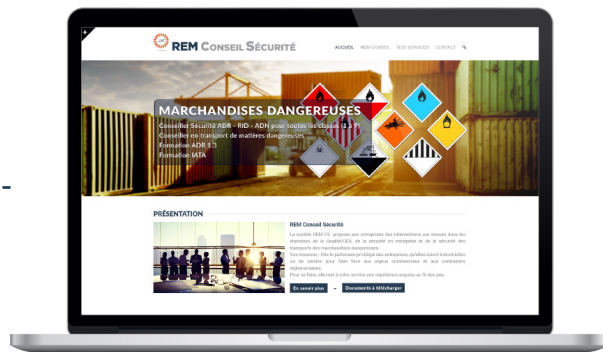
REM CONSEIL SÉCURITÉ

ACCUEIL REM CONSEIL NOS SERVICES CONTACT

MARCHANDISES DANGEREUSES

Conseiller Sécurité ADR - RID - ADN pour toutes les classes (1 à 9)
Conseiller en transport de matières dangereuses
Formation ADR 1.3
Formation IATA

PRÉSENTATION

REM Conseil Sécurité

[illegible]

En savoir plus

Documents à télécharger